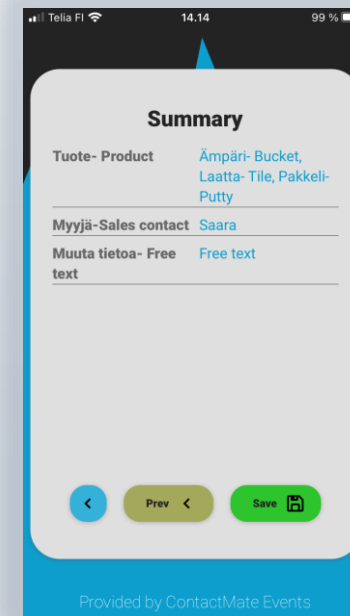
Telia FI 14.14 99 %

Summary

| | |
|---|---|
| Tuote- Product | Ämpäri- Bucket, Laatta- Tile, Pakkeli- Putty |
| Myyjä-Sales contact | Saara |
| Muuta tietoa- Free text | Free text |

<

Prev <

Save

Provided by ContactMate Events